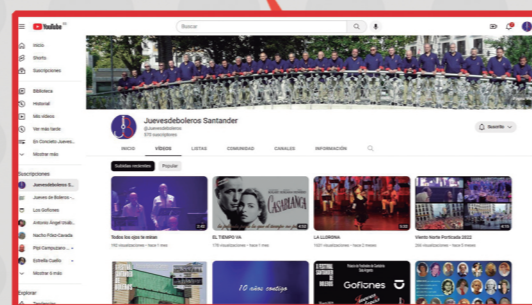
YouTube ES

Buscar

Inicio
Shorts
Suscripciones
Biblioteca
Historial
Mis vídeos
Ver más tarde
En Concierto Jueves...
Mostrar más

Suscripciones
Juevesdeboleros S...
Jueves de Boleros -...
Los Gofiones
Antonio Ángel Vinil...
Nacho Pérez Canela
Pipi Campuzano -...
Estrella Coello
Mostrar 1 más

Explorar
Tendencias

Juevesdeboleros Santander
@Juevesdeboleros
570 suscriptores

Suscrito

INICIO
VÍDEOS
LISTAS
COMUNIDAD
CANALES
INFORMACIÓN

Subidos recientes
Popular

Todos los ojos te miran
192 visualizaciones · hace 1 mes

CASABLANCA
EL TIEMPO VA
178 visualizaciones · hace 1 mes

LA LLORONA
1021 visualizaciones · hace 2 meses

Viento Norte Portinado 2022
65 visualizaciones · hace 2 meses

10 años contigo

Gofiones
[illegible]